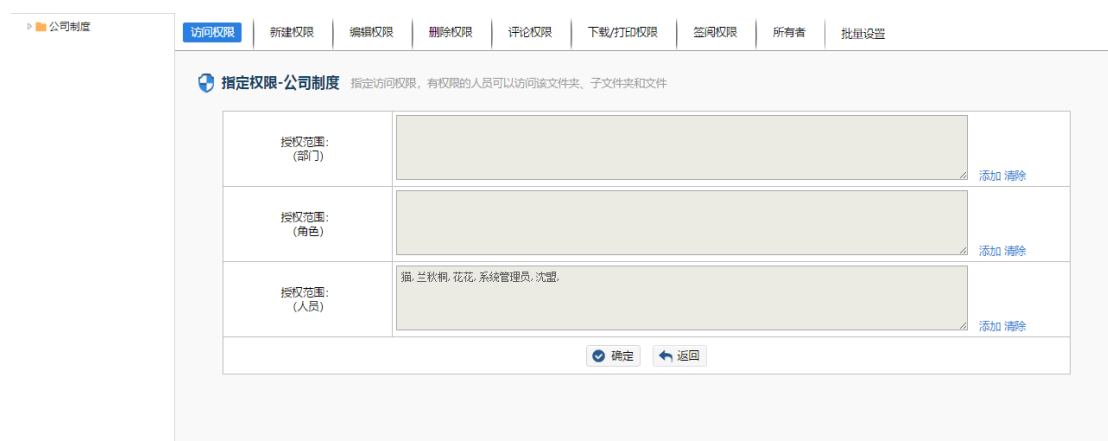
公司制度

访问权限 | 新建权限 | 编辑权限 | 删除权限 | 评论权限 | 下载/打印权限 | 签阅权限 | 所有者 | 批量设置

指定权限-公司制度 指定访问权限，有权限的人员可以访问该文件夹、子文件夹和文件

| | | |
|---|---|---|
| 授权范围:（部门） | | 添加 清除 |
| 授权范围:（角色） | | 添加 清除 |
| 授权范围:（人员） | 猫, 兰秋桐, 花花, 系统管理员, 沈盟, | 添加 清除 |

确定 返回